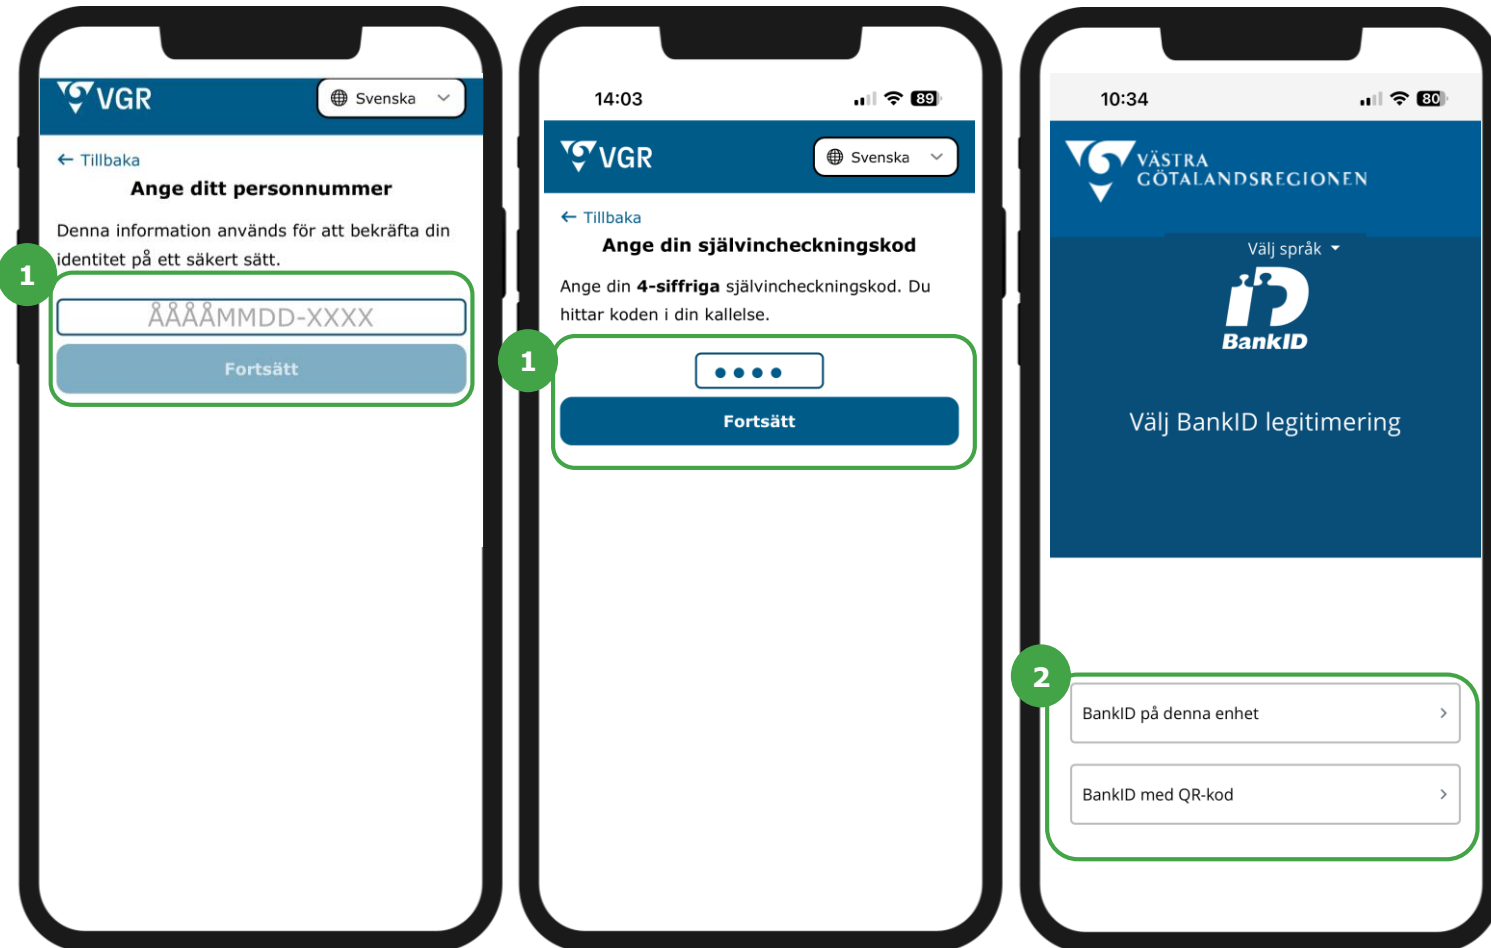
VGR
Svenska

← Tillbaka
Ange ditt personnummer

Denna information används för att bekräfta din identitet på ett säkert sätt.

1

ÅÅÅÅMMDD-XXXX

Fortsätt

14:03
89

VGR
Svenska

← Tillbaka
Ange din självincheckningskod

Ange din **4-siffriga** självincheckningskod. Du hittar koden i din kallelse.

1

••••

Fortsätt

10:34
80

VÄSTRA GÖTALANDSREGIONEN

Välj språk

BankID

Välj BankID legitimering

2

BankID på denna enhet ›

BankID med QR-kod ›